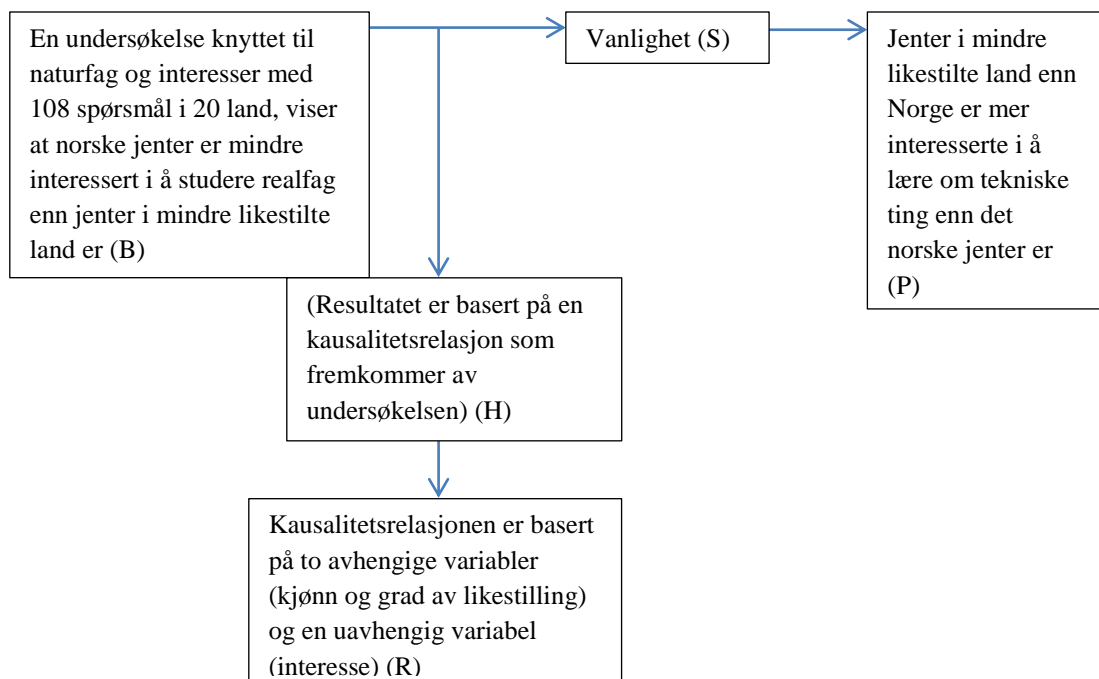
En undersøkelse knyttet til naturfag og interesser med 108 spørsmål i 20 land, viser at norske jenter er mindre interessert i å studere realfag enn jenter i mindre likestilte land er (B)

Vanlighet (S)

Jenter i mindre likestilte land enn Norge er mer interesserte i å lære om tekniske ting enn det norske jenter er (P)

(Resultatet er basert på en kausalitetsrelasjon som fremkommer av undersøkelsen) (H)

Kausalitetsrelasjonen er basert på to avhengige variabler (kjønn og grad av likestilling) og en uavhengig variabel (interesse) (R)